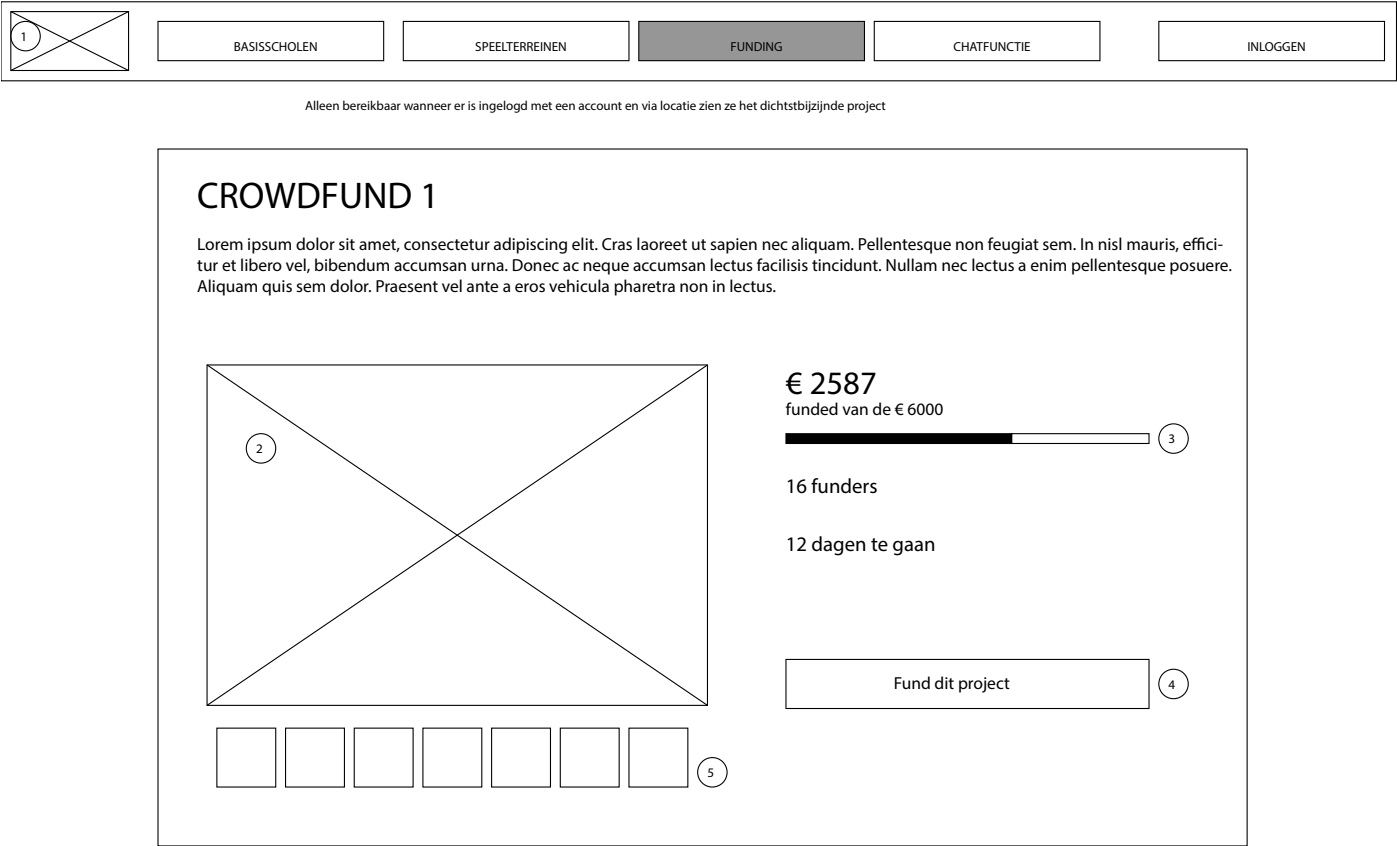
1

BASISSCHOLEN

SPEELTERREINEN

FUNDING

CHATFUNCTIE

INLOGGEN

Alleen bereikbaar wanneer er is ingelogd met een account en via locatie zien ze het dichtstbijzijnde project

CROWDFUND 1

Lorem ipsum dolor sit amet, consectetur adipiscing elit. Cras laoreet ut sapien nec aliquam. Pellentesque non feugiat sem. In nisl mauris, efficitur et libero vel, bibendum accumsan urna. Donec ac neque accumsan lectus facilisis tincidunt. Nullam nec lectus a enim pellentesque posuere. Aliquam quis sem dolor. Praesent vel ante a eros vehicula pharetra non in lectus.

2

€ 2587
funded van de € 6000

3

16 funders

12 dagen te gaan

Fund dit project

4

5